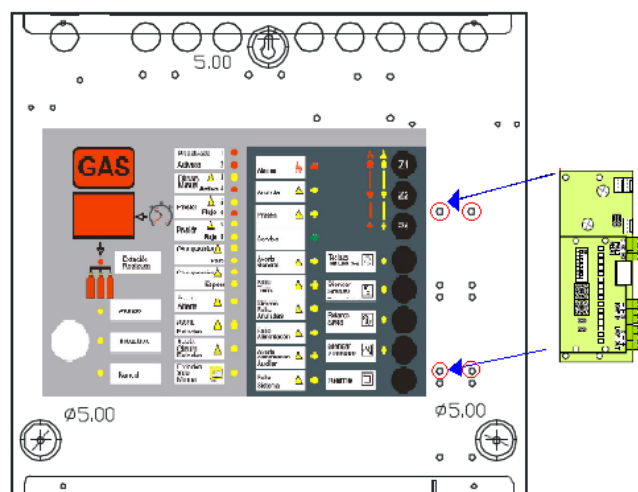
5.00

GAS

Presostato 1
Activo 1
Disparo Manual
Activo 2
Presos
Flujo 1
Presión
Baja 1
Disparo
Extinción
Espera

Alarma
Avería
Presión
Averia

71
Z2
Z3

Disparo Remoto

Alarma
Averia

Rearme

Ø5.00
Ø5.00